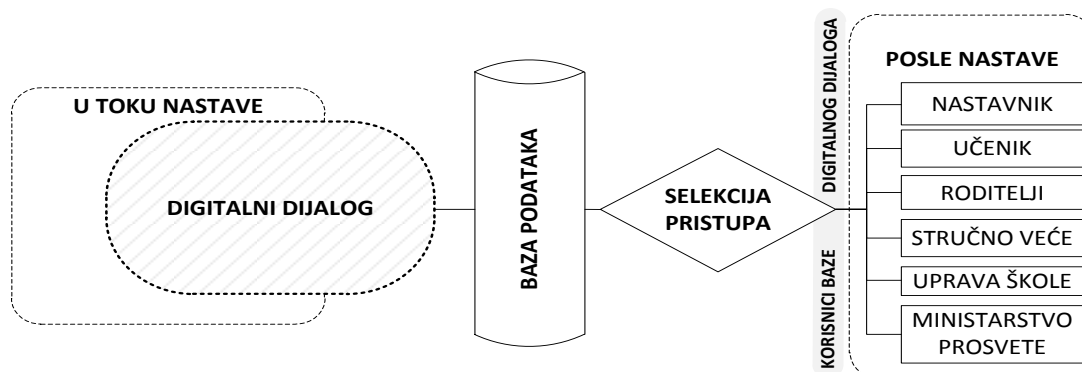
U TOKU NASTAVE

DIGITALNI DIJALOG

BAZA PODATAKA

SELEKCIJA PRISTUPA

KORISNICI BAZE DIGITALNOG DIJALOGA

POSLE NASTAVE

NASTAVNIK

UČENIK

RODITELJI

STRUČNO VEĆE

UPRAVA ŠKOLE

MINISTARSTVO PROSVETE